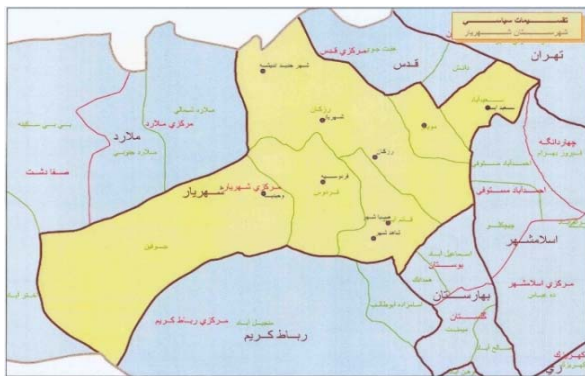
تقسیمات سیاسی
شهرستان شهریار

تهران
قدس
مرکزی قدس
ملارد
مرکزی ملارد
ملارد شمالی
ملارد جنوبی
صفادشت
شهریار
مرکزی شهریار
شهر جدید اندیشه
چهاردانگه
احمدآباد مستوفی
اسلامشهر
مرکزی اسلامشهر
بهارستان
گلستان
رباط کریم
مرکزی رباط کریم
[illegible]